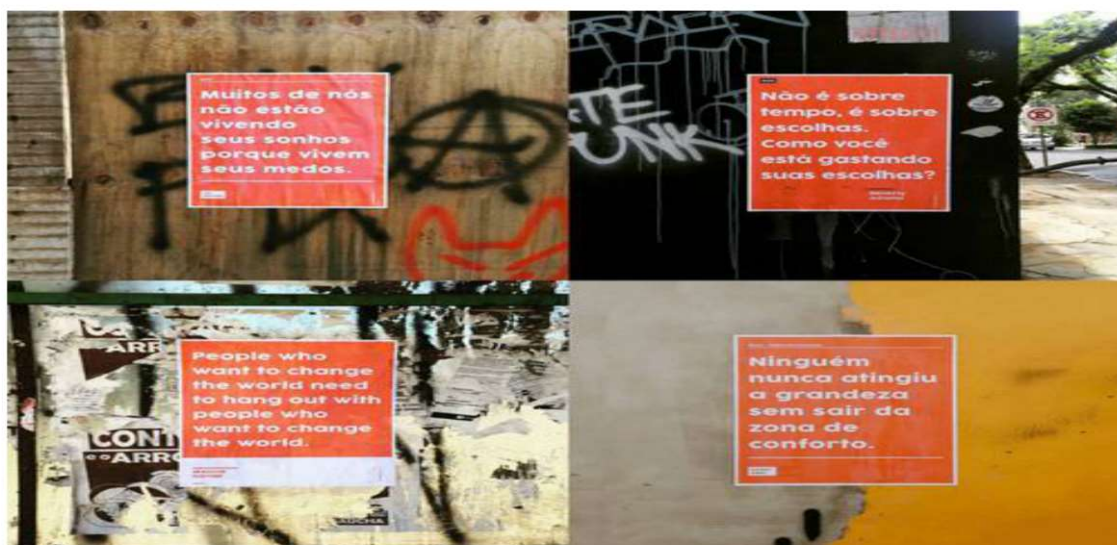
Muitos de nós não estão vivendo seus sonhos porque vivem seus medos.

Não é sobre tempo, é sobre escolhas. Como você está gastando suas escolhas?

People who want to change the world need to hang out with people who want to change the world.

Ninguém nunca atingiu a grandeza sem sair da zona de conforto.

PUNK

CONT
ARRO